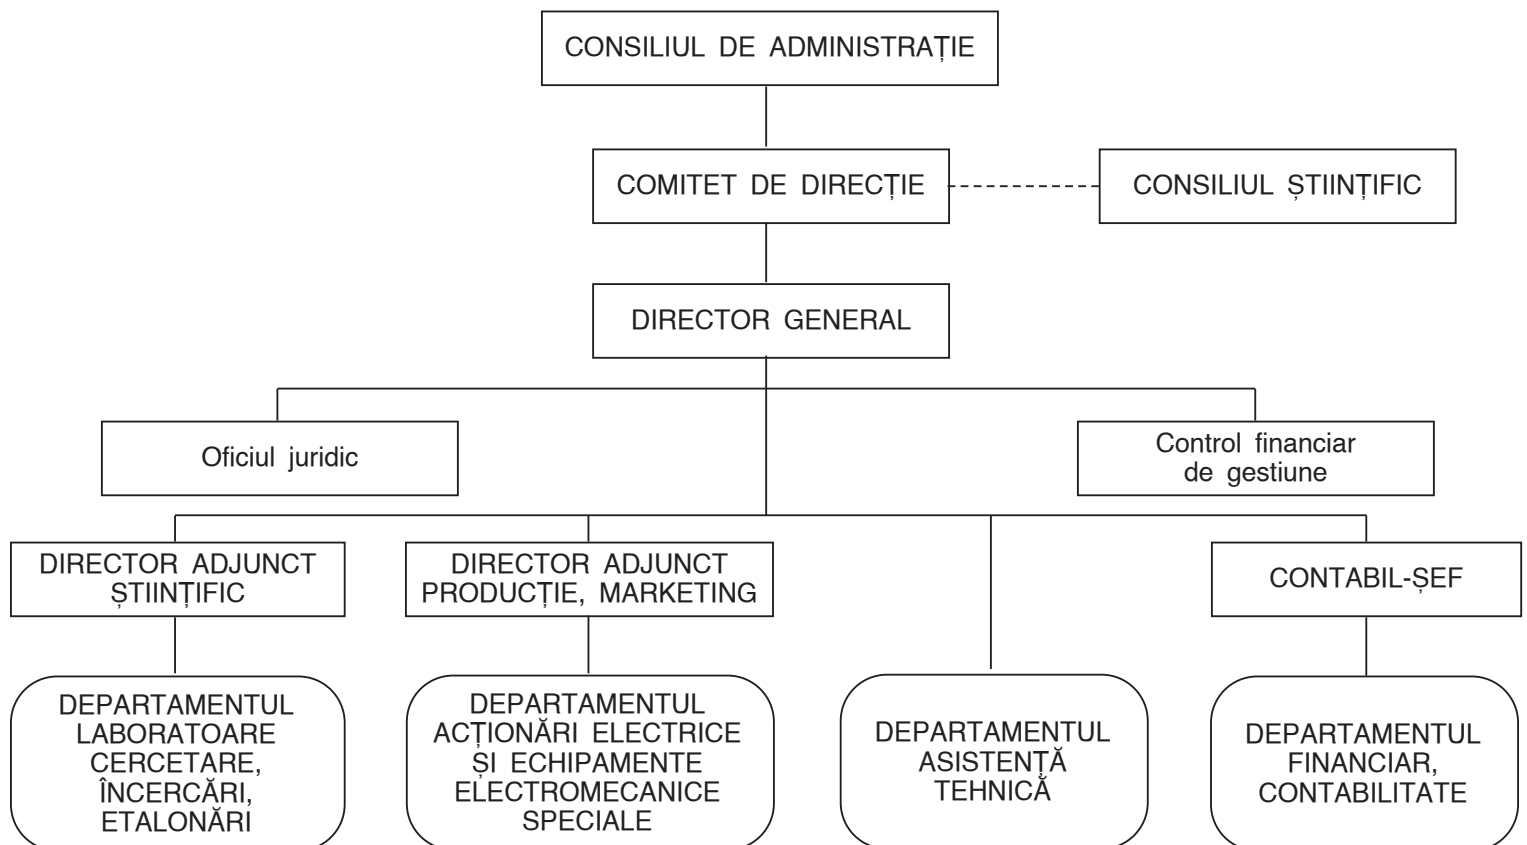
CONSILIUL DE ADMINISTRAȚIE

COMITET DE DIRECȚIE

CONSILIUL ȘTIINȚIFIC

DIRECTOR GENERAL

Oficiul juridic

Control financiar de gestiune

DIRECTOR ADJUNCT ȘTIINȚIFIC

DIRECTOR ADJUNCT PRODUCȚIE, MARKETING

CONTABIL-ȘEF

DEPARTAMENTUL LABORATOARE CERCETARE, ÎNCERCĂRI, ETALONĂRI

DEPARTAMENTUL ACȚIONĂRI ELECTRICE ȘI ECHIPAMENTE ELECTROMECANICE SPECIALE

DEPARTAMENTUL ASISTENȚĂ TEHNICĂ

DEPARTAMENTUL FINANCIAR, CONTABILITATE